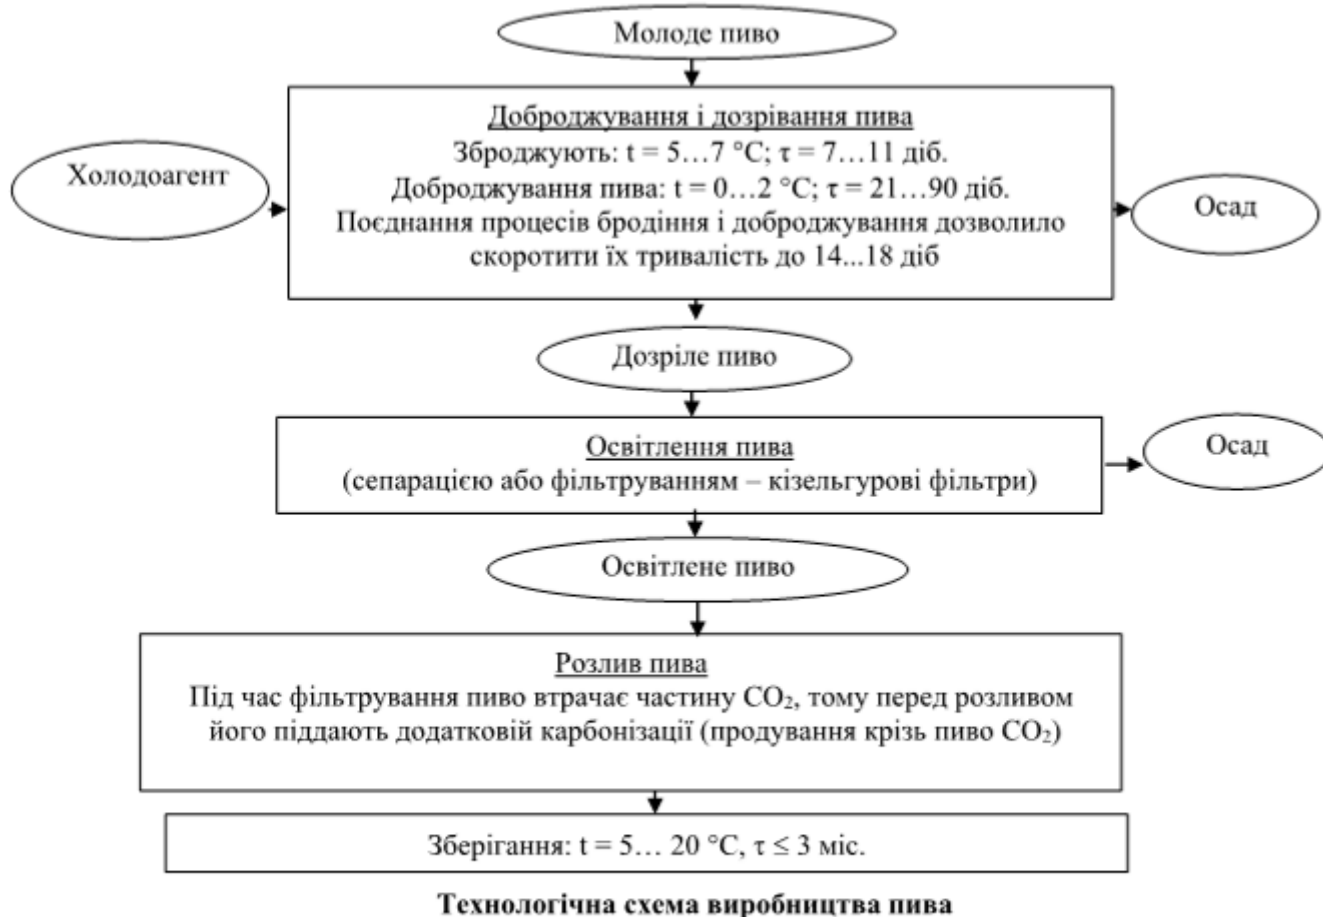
Молоде пиво

Холодоагент

Доброджування і дозрівання пива
Зброджують: t = 5…7 °C; τ = 7…11 діб.
Доброджування пива: t = 0…2 °C; τ = 21…90 діб.
Поєднання процесів бродіння і доброджування дозволило скоротити їх тривалість до 14...18 діб

Осад

Дозріле пиво

Освітлення пива
(сепарацією або фільтруванням – кізельгурові фільтри)

Осад

Освітлене пиво

Розлив пива
Під час фільтрування пиво втрачає частину $CO_2$, тому перед розливом його піддають додатковій карбонізації (продування крізь пиво $CO_2$)

Зберігання: t = 5… 20 °C, τ ≤ 3 міс.

Технологічна схема виробництва пива